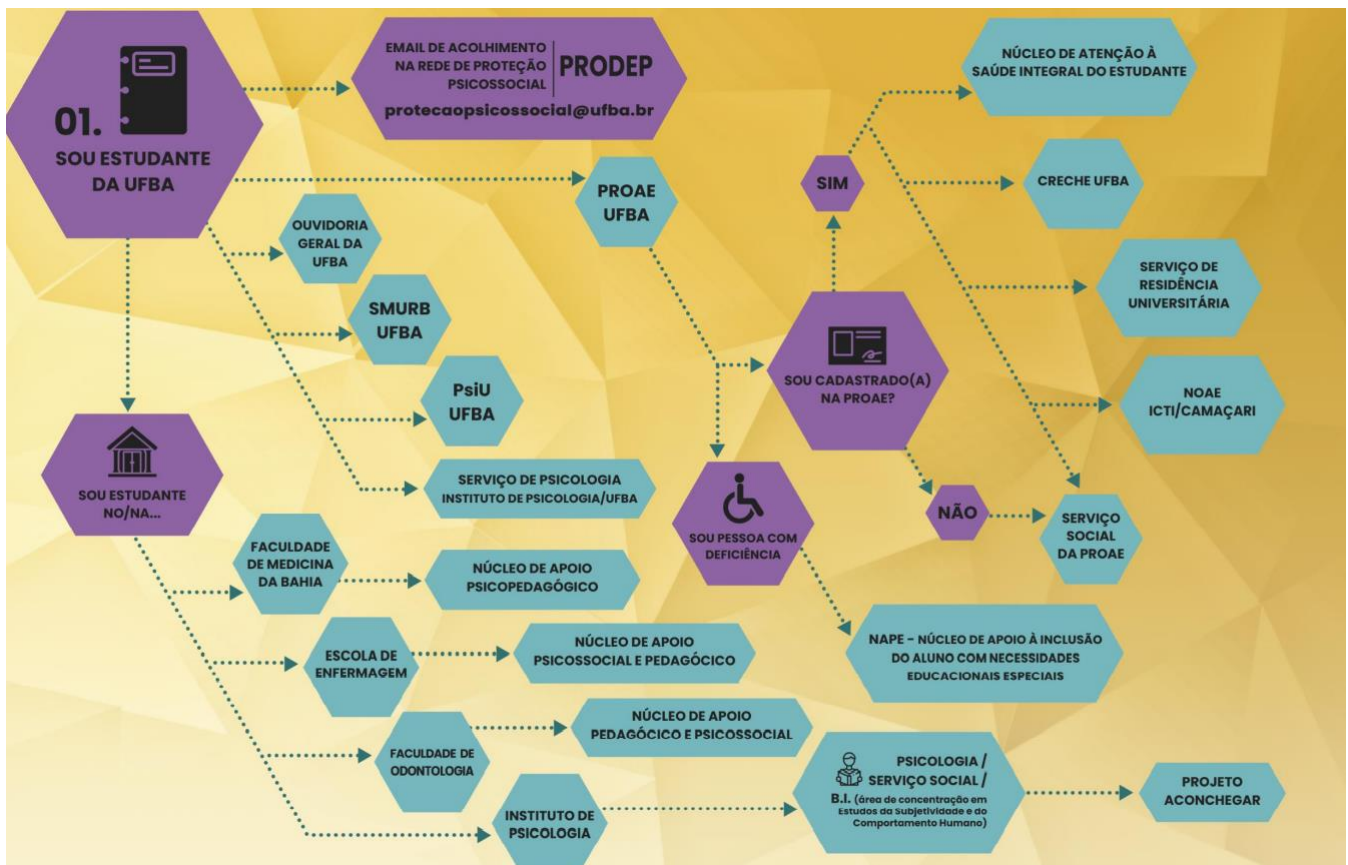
01.
SOU ESTUDANTE DA UFBA

EMAIL DE ACOLHIMENTO NA REDE DE PROTEÇÃO PSICOSSOCIAL
PRODEP
protecaopsicossocial@ufba.br

PROAE UFBA

OUVIDORIA GERAL DA UFBA

SMURB UFBA

PsiU UFBA

SERVIÇO DE PSICOLOGIA INSTITUTO DE PSICOLOGIA/UFBA

SIM

NÚCLEO DE ATENÇÃO À SAÚDE INTEGRAL DO ESTUDANTE

CRECHE UFBA

SERVIÇO DE RESIDÊNCIA UNIVERSITÁRIA

NOAE ICTI/CAMAÇARI

SOU CADASTRADO(A) NA PROAE?

NÃO

SERVIÇO SOCIAL DA PROAE

SOU PESSOA COM DEFICIÊNCIA

NAPE - NÚCLEO DE APOIO À INCLUSÃO DO ALUNO COM NECESSIDADES EDUCACIONAIS ESPECIAIS

SOU ESTUDANTE NO/NA...

FACULDADE DE MEDICINA DA BAHIA

NÚCLEO DE APOIO PSICOPEDAGÓGICO

ESCOLA DE ENFERMAGEM

NÚCLEO DE APOIO PSICOSSOCIAL E PEDAGÓCICO

FACULDADE DE ODONTOLOGIA

NÚCLEO DE APOIO PEDAGÓCICO E PSICOSSOCIAL

INSTITUTO DE PSICOLOGIA

PSICOLOGIA / SERVIÇO SOCIAL / B.I. (área de concentração em Estudos da Subjetividade e do Comportamento Humano)

PROJETO ACONCHEGAR